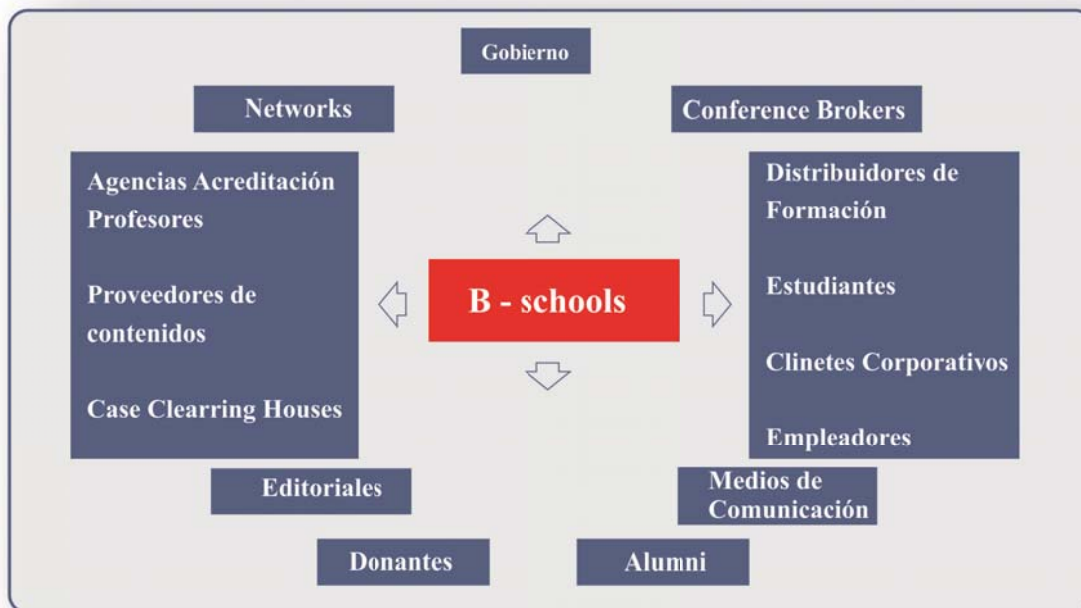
Gobierno

Networks

Conference Brokers

Agencias Acreditación
Profesores

Proveedores de contenidos

Case Clearring Houses

B - schools

Distribuidores de Formación

Estudiantes

Clinetes Corporativos

Empleadores

Editoriales

Medios de Comunicación

Donantes

Alumni